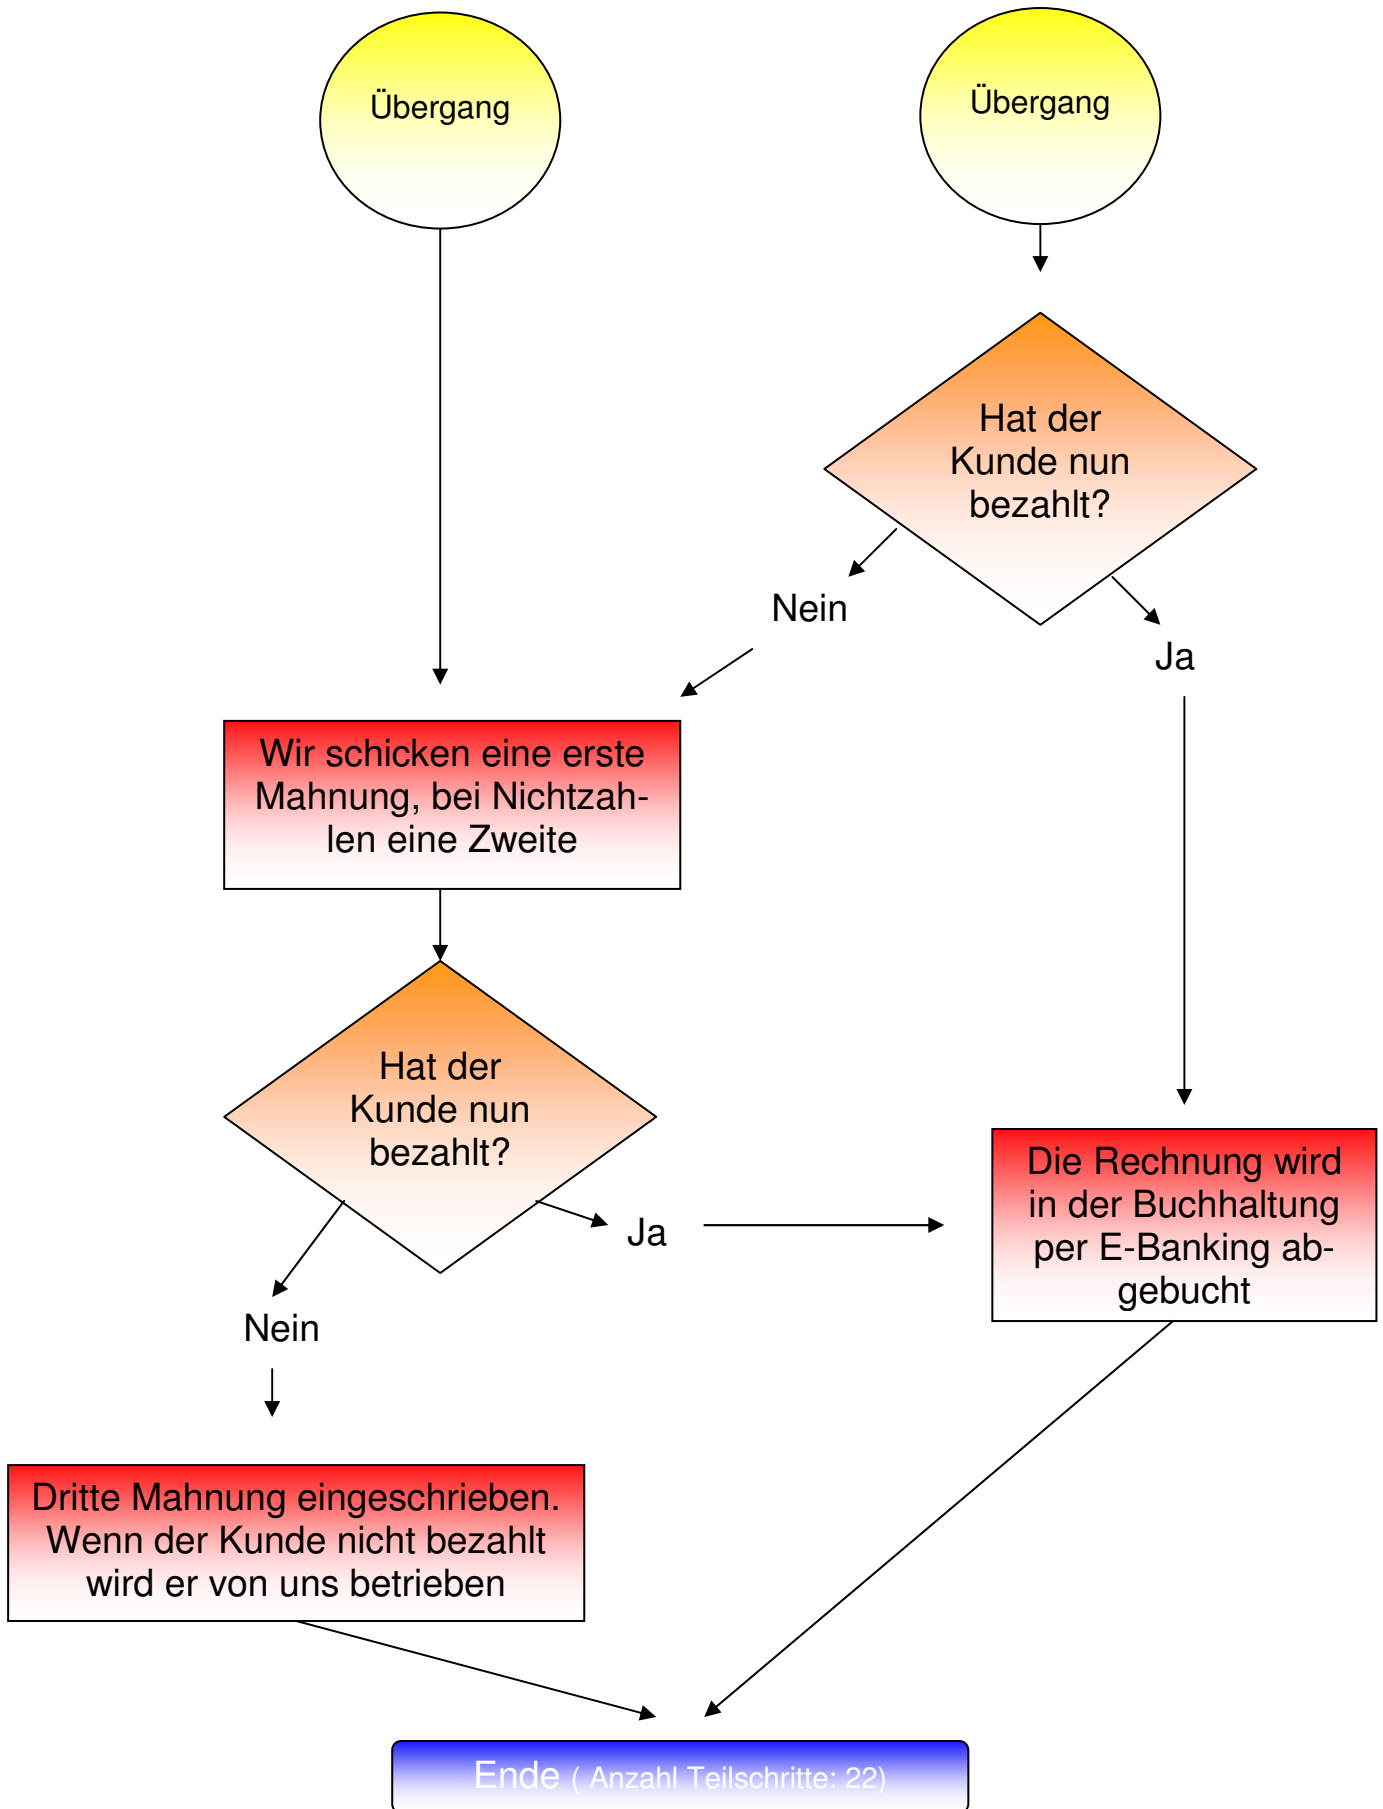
Übergang

Übergang

Hat der Kunde nun bezahlt?

Nein

Ja

Wir schicken eine erste Mahnung, bei Nichtzahlen eine Zweite

Hat der Kunde nun bezahlt?

Ja

Die Rechnung wird in der Buchhaltung per E-Banking abgebucht

Nein

Dritte Mahnung eingeschrieben. Wenn der Kunde nicht bezahlt wird er von uns betrieben

Ende ( Anzahl Teilschritte: 22)